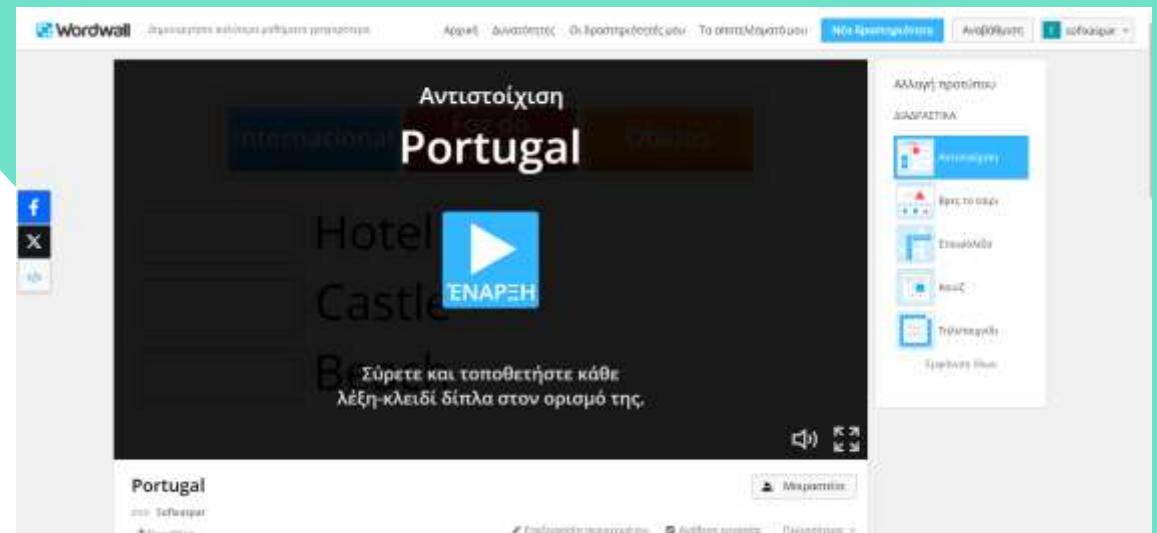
Wordwall Δημιουργήστε καλύτερα μαθήματα γρηγορότερα

Αρχική Δυνατότητες Οι δραστηριότητές μου Τα αποτελέσματά μου Νέα δραστηριότητα Αναβάθμιση sofiaaspar

Αντιστοίχιση

Portugal

International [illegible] Douro

Hotel

Castle

Beach

ΈΝΑΡΞΗ

Σύρετε και τοποθετήστε κάθε λέξη-κλειδί δίπλα στον ορισμό της.

Αλλαγή προτύπου

ΔΙΑΔΡΑΣΤΙΚΑ

Αντιστοίχιση

Βρες το ταίρι

Σταυρόλεξο

Κουίζ

Τυχαίος τροχός

Εμφάνιση όλων

Portugal

Sofiaaspar

Μοιραστείτε

Επεξεργασία περιεχομένου Ανάθεση εργασίας Περισσότερα